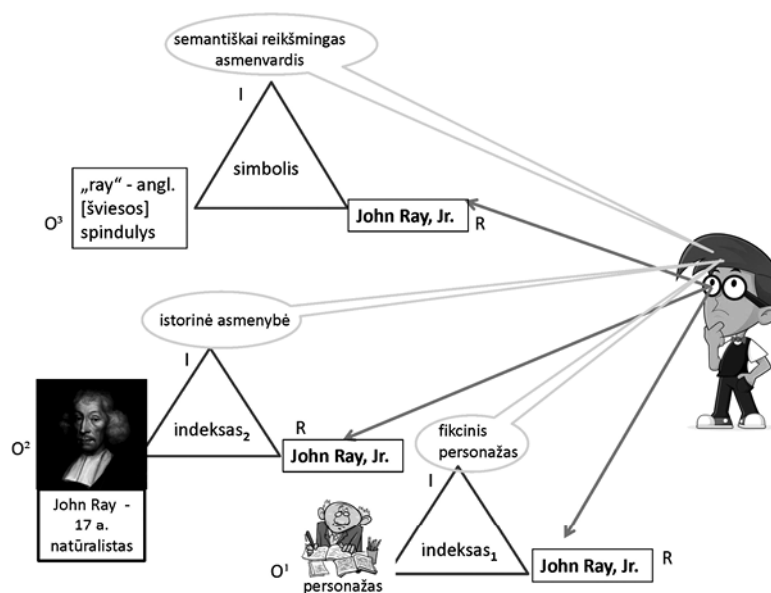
semantiškai reikšmingas asmenvardis

I

simbolis

„ray“ - angl. [šviesos] spindulys

O³

John Ray, Jr.

R

istorinė asmenybė

I

indeksas$_2$

R

O²

John Ray, Jr.

John Ray - 17 a. natūralistas

fikcinis personažas

I

indeksas$_1$

O¹

personažas

John Ray, Jr.

R